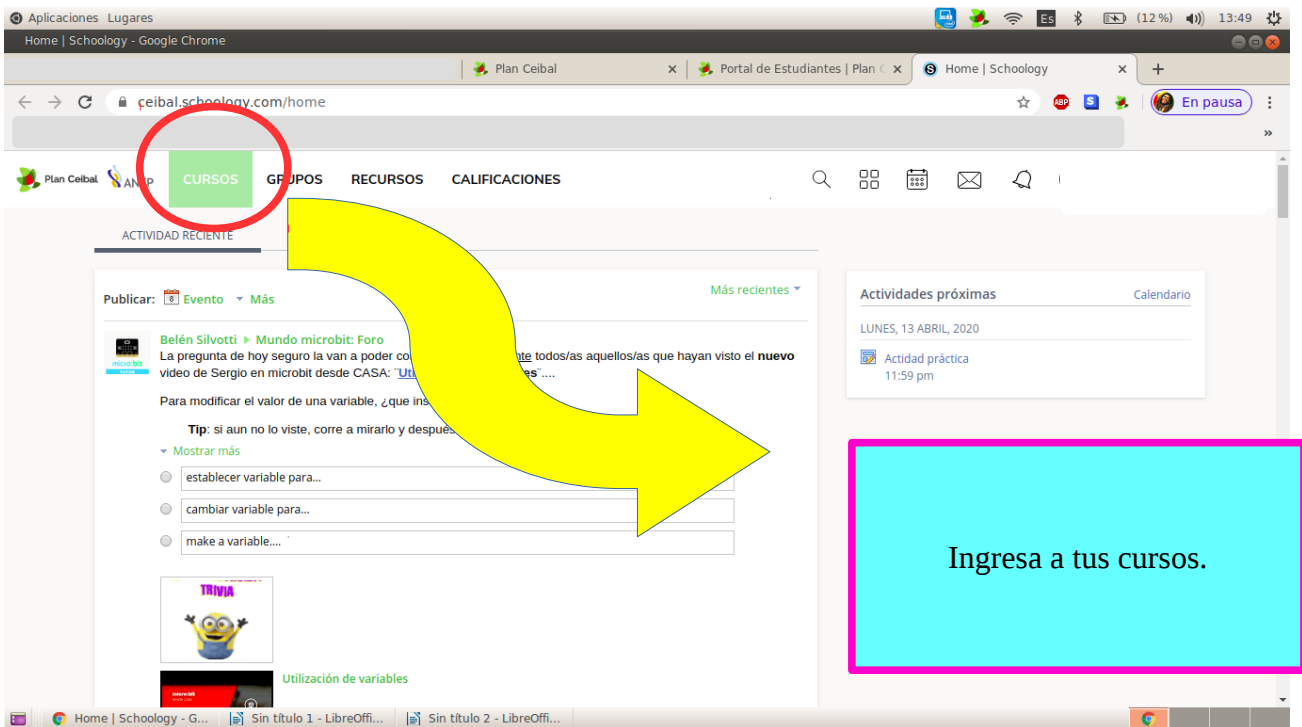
Aplicaciones Lugares

Es (12 %) 13:49

Home | Schoology - Google Chrome

Plan Ceibal ×
Portal de Estudiantes | Plan C ×
Home | Schoology ×
+

ceibal.schoology.com/home

En pausa

»

Plan Ceibal ANEP
CURSOS
GRUPOS
RECURSOS
CALIFICACIONES

ACTIVIDAD RECIENTE

Publicar: Evento Más
Más recientes

Belén Silvotti ▸ Mundo microbit: Foro
La pregunta de hoy seguro la van a poder co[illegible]nte todos/as aquellos/as que hayan visto el **nuevo** video de Sergio en microbit desde CASA: "Uti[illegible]es"....

Para modificar el valor de una variable, ¿que ins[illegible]

**Tip**: si aun no lo viste, corre a mirarlo y después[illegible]

▾ Mostrar más

establecer variable para...
cambiar variable para...
make a variable....

TRIVIA

Utilización de variables

Actividades próximas
Calendario

LUNES, 13 ABRIL, 2020

Actidad práctica
11:59 pm

Ingresa a tus cursos.

Home | Schoology - G...
Sin título 1 - LibreOffi...
Sin título 2 - LibreOffi...